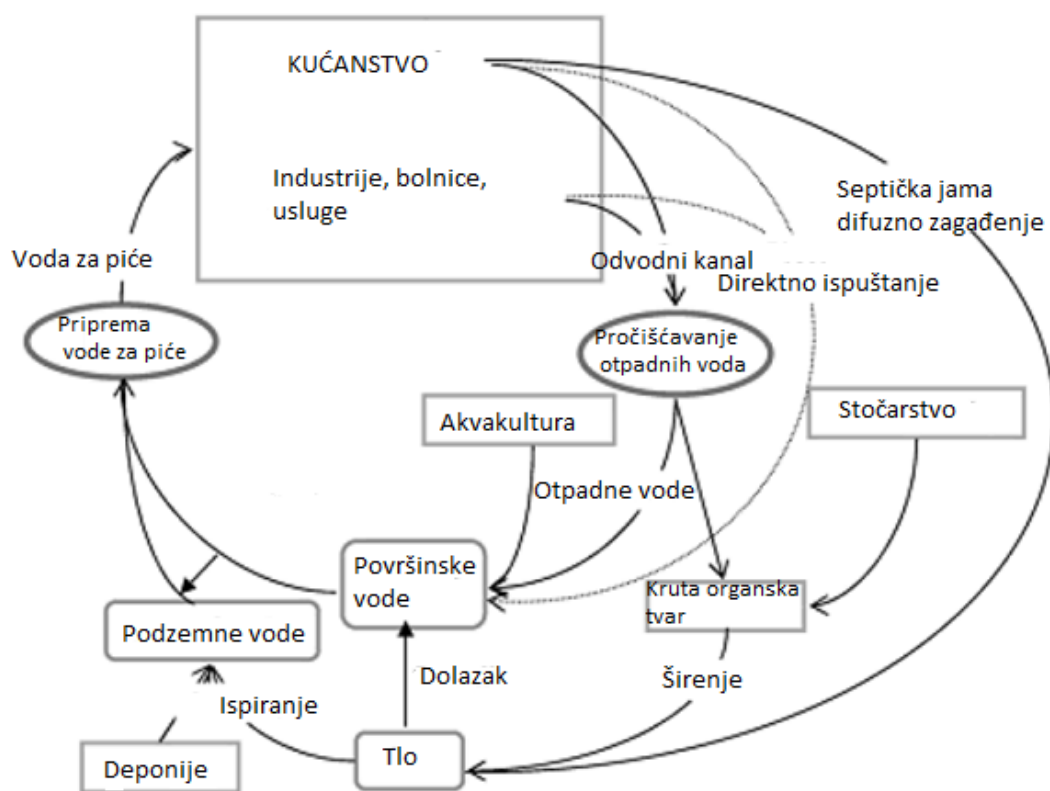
KUĆANSTVO

Industrije, bolnice, usluge

Septička jama difuzno zagađenje

Voda za piće

Odvodni kanal

Direktno ispuštanje

Priprema vode za piće

Pročišćavanje otpadnih voda

Akvakultura

Stočarstvo

Otpadne vode

Površinske vode

Kruta organska tvar

Podzemne vode

Dolazak

Širenje

Ispiranje

Deponije

Tlo